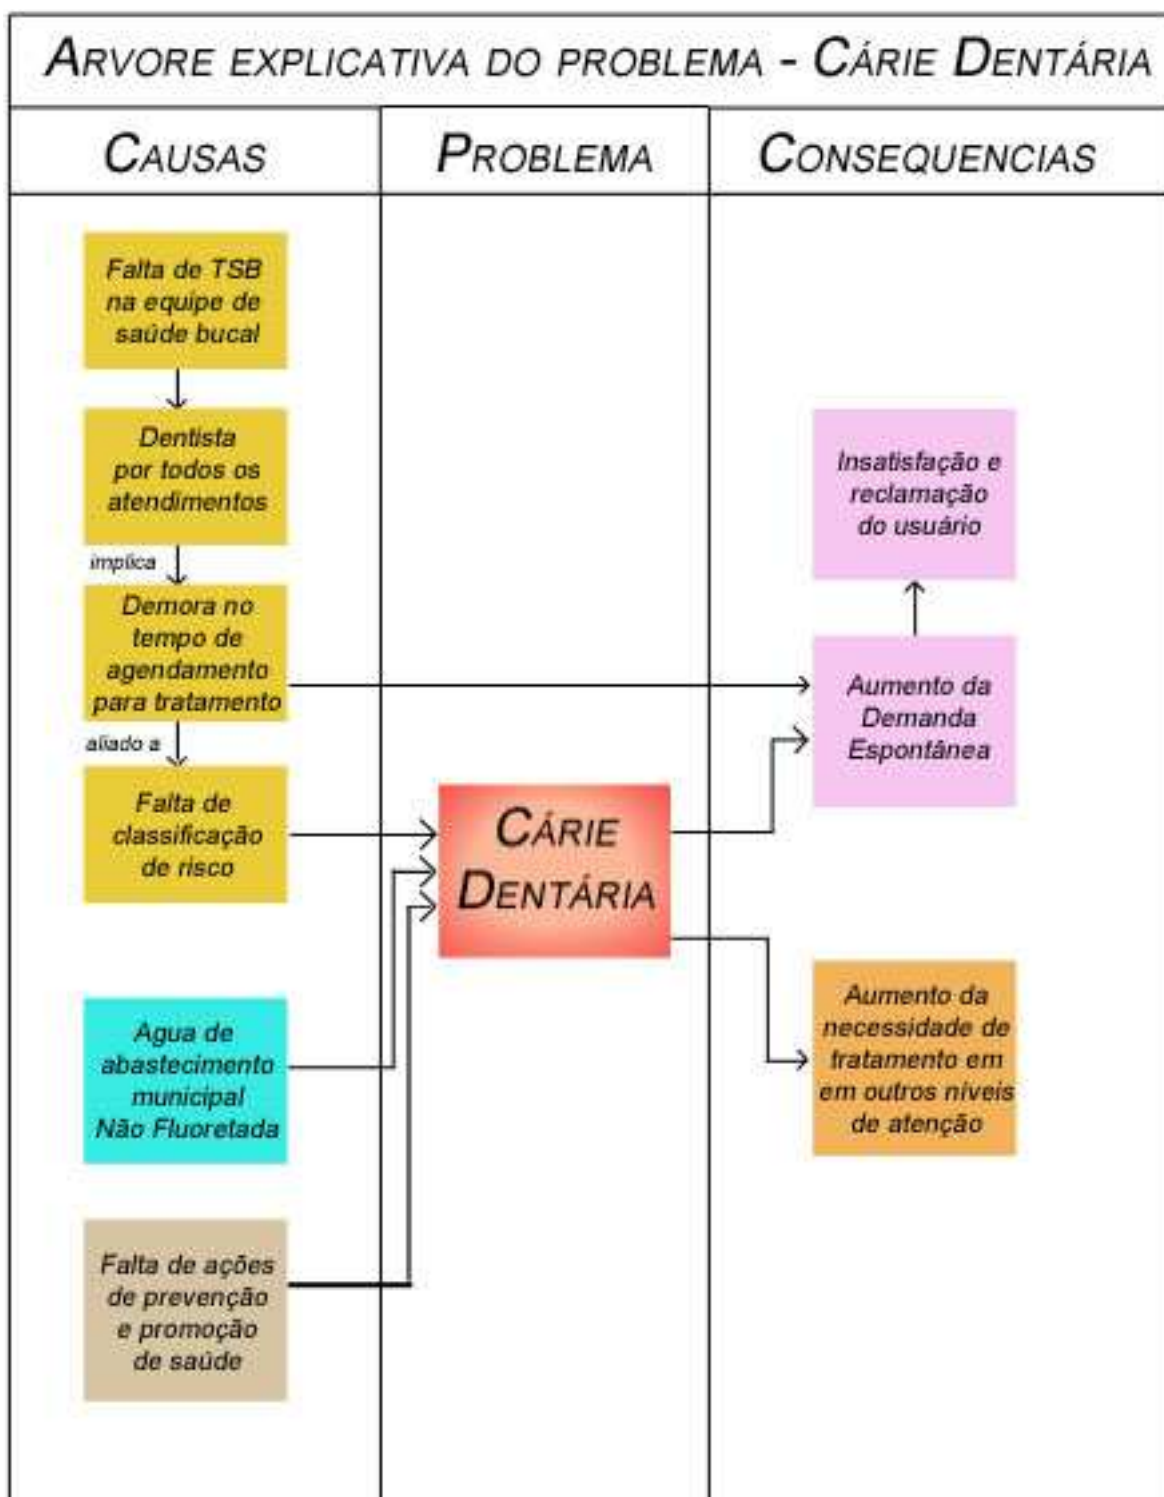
ARVORE EXPLICATIVA DO PROBLEMA - CÁRIE DENTÁRIA

| CAUSAS | PROBLEMA | CONSEQUENCIAS |
|---|---|---|

Falta de TSB na equipe de saúde bucal

Dentista por todos os atendimentos

implica

Demora no tempo de agendamento para tratamento

aliado a

Falta de classificação de risco

Agua de abastecimento municipal Não Fluoretada

Falta de ações de prevenção e promoção de saúde

CÁRIE DENTÁRIA

Insatisfação e reclamação do usuário

Aumento da Demanda Espontânea

Aumento da necessidade de tratamento em em outros níveis de atenção